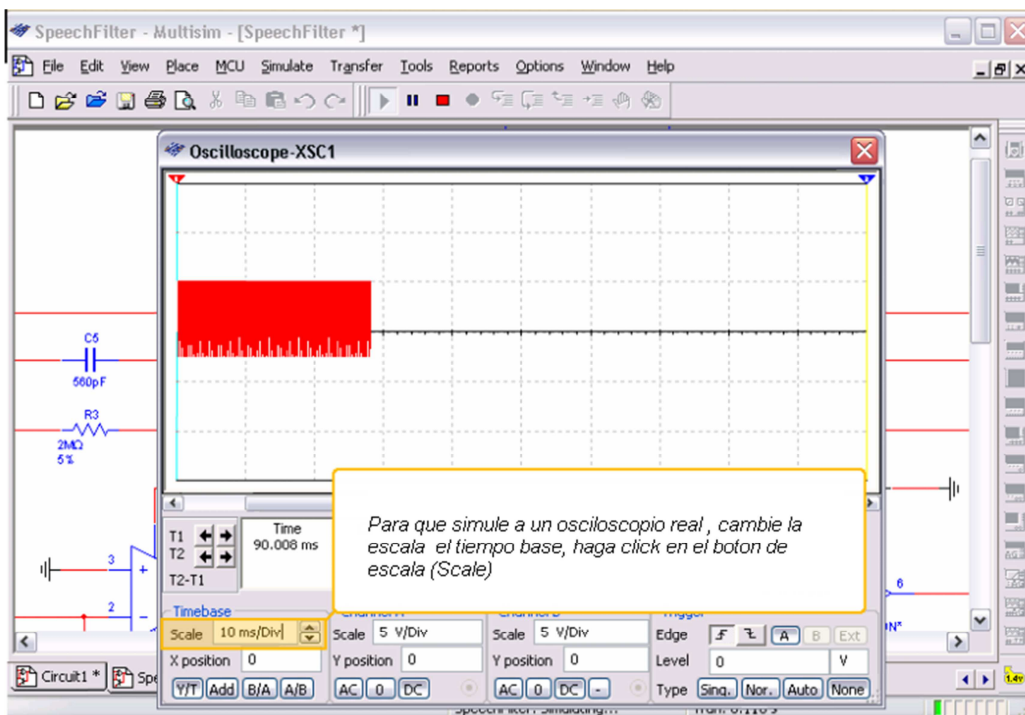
SpeechFilter - Multisim - [SpeechFilter *]

File Edit View Place MCU Simulate Transfer Tools Reports Options Window Help

Oscilloscope-XSC1

C5
560pF
R3
2MΩ
5%

T1
T2
T2-T1
Time
90.008 ms

Para que simule a un osciloscopio real , cambie la escala el tiempo base, haga click en el boton de escala (Scale)

Timebase
Scale 10 ms/Div
X position 0
Y/T Add B/A A/B

Scale 5 V/Div
Y position 0
AC 0 DC

Scale 5 V/Div
Y position 0
AC 0 DC -

Trigger
Edge A B Ext
Level 0 V
Type Sing. Nor. Auto None

3
2
6

Circuit1 *